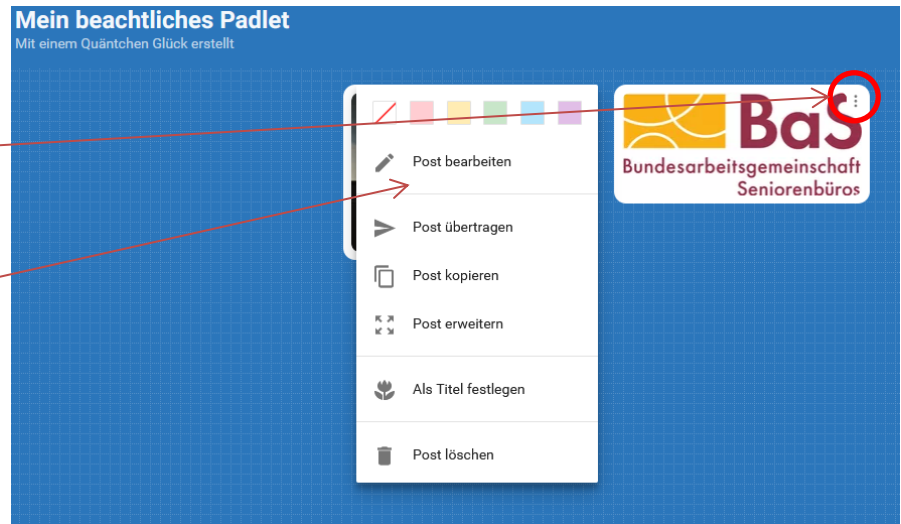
Mein beachtliches Padlet
Mit einem Quäntchen Glück erstellt

Post bearbeiten

Post übertragen

Post kopieren

Post erweitern

Als Titel festlegen

Post löschen

BaS
Bundesarbeitsgemeinschaft
Seniorenbüros